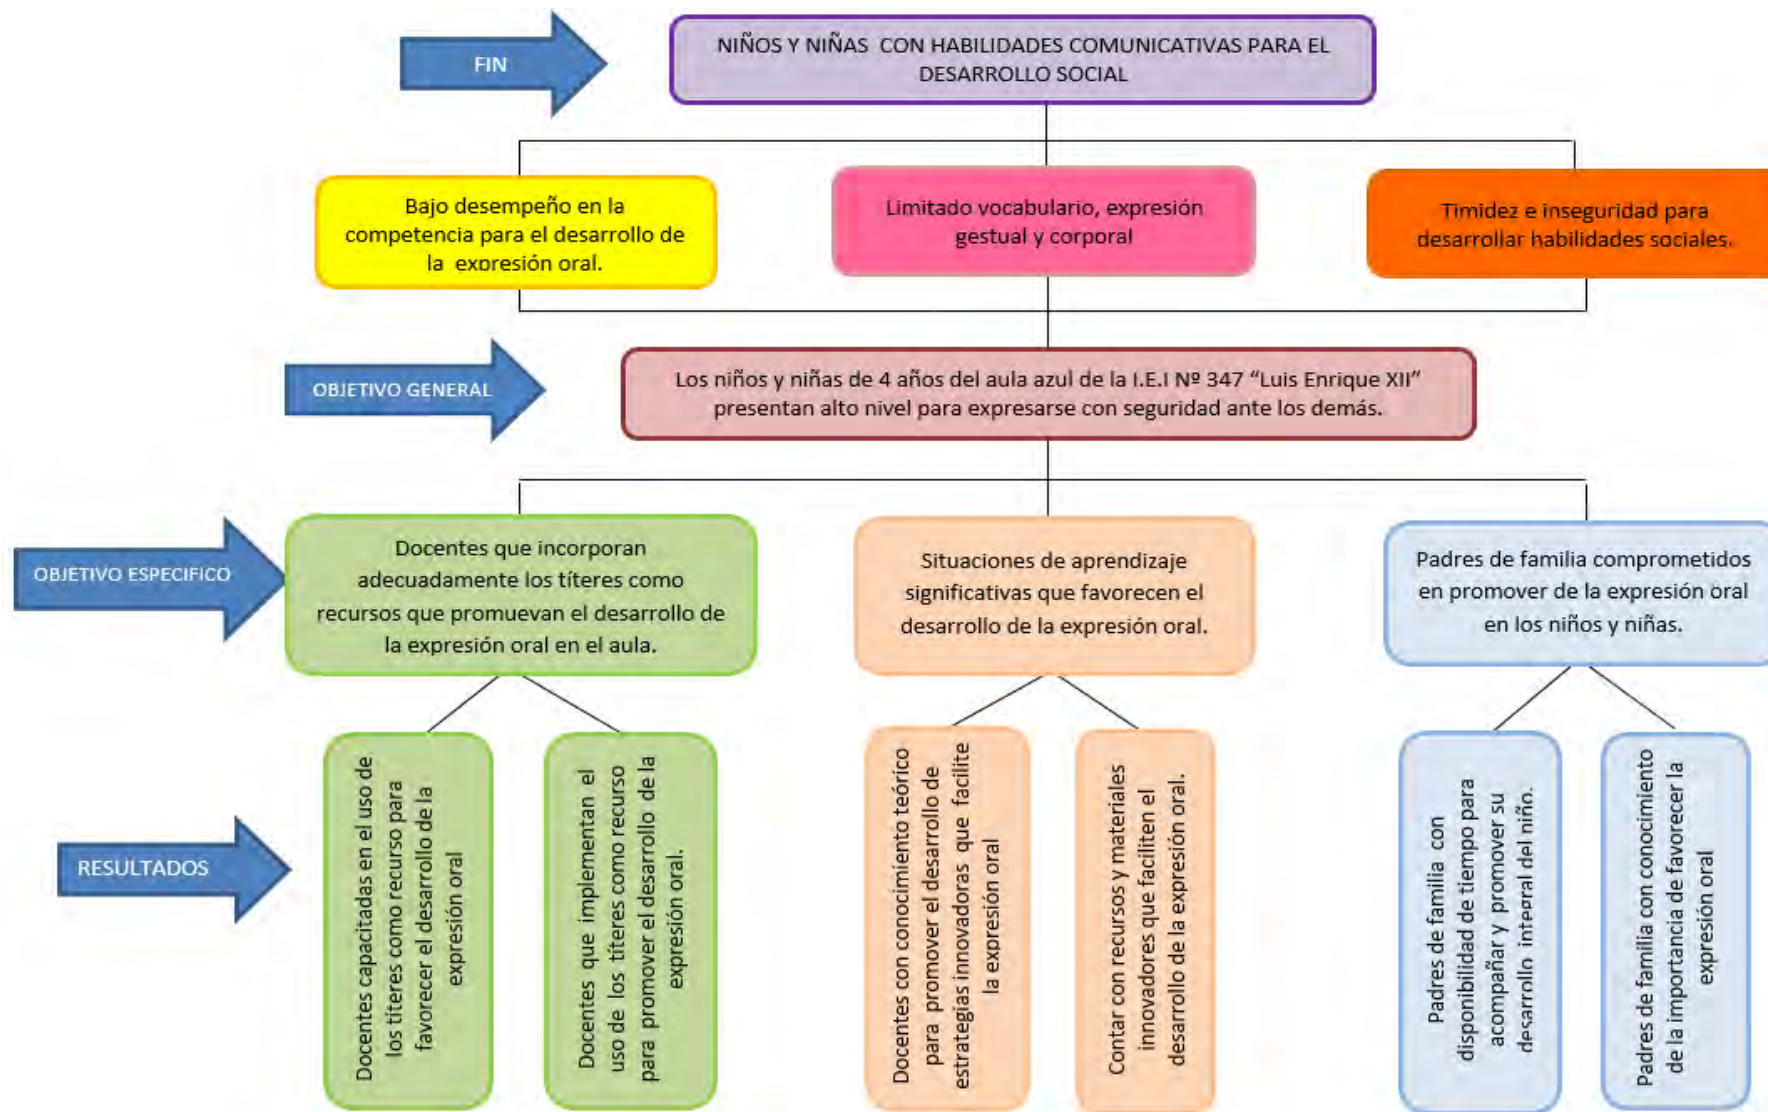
FIN

NIÑOS Y NIÑAS CON HABILIDADES COMUNICATIVAS PARA EL DESARROLLO SOCIAL

Bajo desempeño en la competencia para el desarrollo de la expresión oral.

Limitado vocabulario, expresión gestual y corporal

Timidez e inseguridad para desarrollar habilidades sociales.

OBJETIVO GENERAL

Los niños y niñas de 4 años del aula azul de la I.E.I Nº 347 "Luis Enrique XII" presentan alto nivel para expresarse con seguridad ante los demás.

OBJETIVO ESPECIFICO

Docentes que incorporan adecuadamente los títeres como recursos que promuevan el desarrollo de la expresión oral en el aula.

Situaciones de aprendizaje significativas que favorecen el desarrollo de la expresión oral.

Padres de familia comprometidos en promover de la expresión oral en los niños y niñas.

RESULTADOS

Docentes capacitadas en el uso de los títeres como recurso para favorecer el desarrollo de la expresión oral

Docentes que implementan el uso de los títeres como recurso para promover el desarrollo de la expresión oral.

Docentes con conocimiento teórico para promover el desarrollo de estrategias innovadoras que facilite la expresión oral

Contar con recursos y materiales innovadores que faciliten el desarrollo de la expresión oral.

Padres de familia con disponibilidad de tiempo para acompañar y promover su desarrollo integral del niño.

Padres de familia con conocimiento de la importancia de favorecer la expresión oral